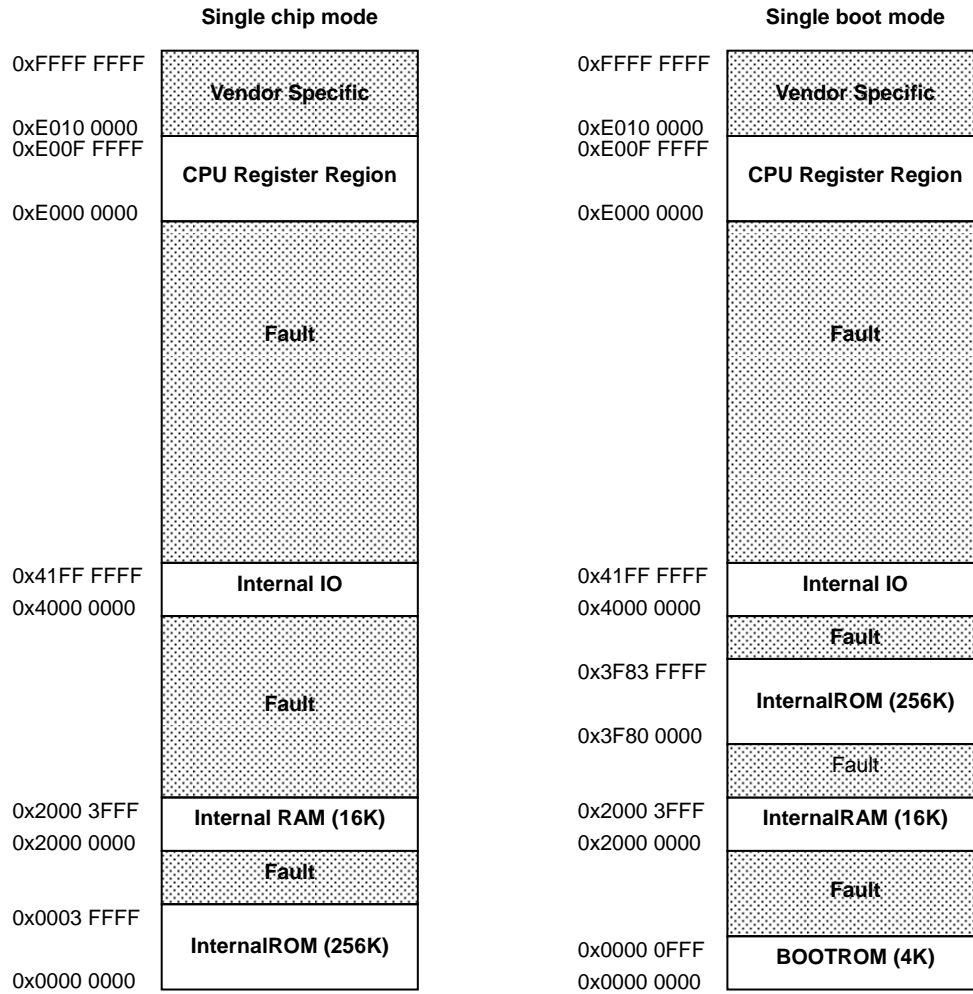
Single chip mode

0xFFFF FFFF
Vendor Specific
0xE010 0000
0xE00F FFFF
CPU Register Region
0xE000 0000
Fault
0x41FF FFFF
Internal IO
0x4000 0000
Fault
0x2000 3FFF
Internal RAM (16K)
0x2000 0000
Fault
0x0003 FFFF
InternalROM (256K)
0x0000 0000

Single boot mode

0xFFFF FFFF
Vendor Specific
0xE010 0000
0xE00F FFFF
CPU Register Region
0xE000 0000
Fault
0x41FF FFFF
Internal IO
0x4000 0000
Fault
0x3F83 FFFF
InternalROM (256K)
0x3F80 0000
Fault
0x2000 3FFF
InternalRAM (16K)
0x2000 0000
Fault
0x0000 0FFF
BOOTROM (4K)
0x0000 0000